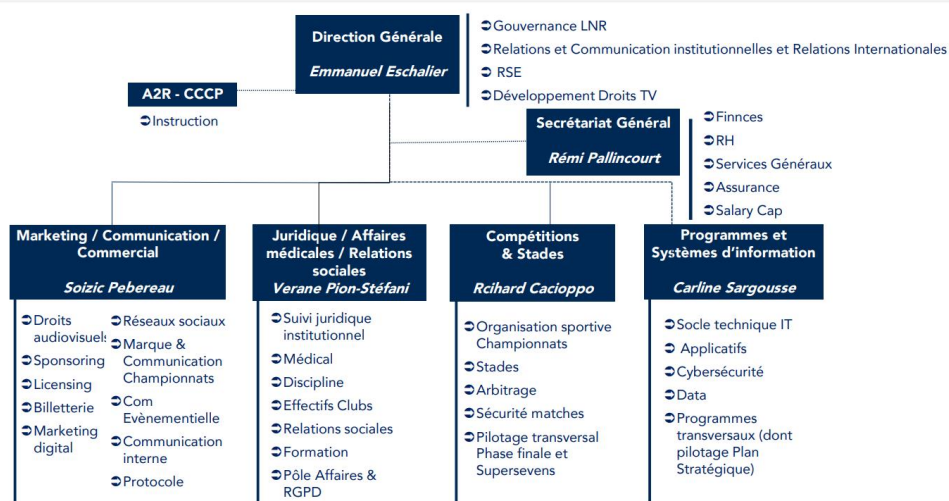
Direction Générale
Emmanuel Eschalier

Gouvernance LNR
Relations et Communication institutionnelles et Relations Internationales
RSE
Développement Droits TV

A2R - CCCP
Instruction

Secrétariat Général
Rémi Pallincourt

Finnces
RH
Services Généraux
Assurance
Salary Cap

Marketing / Communication / Commercial
Soizic Pebereau

Droits audiovisuels
Sponsoring
Licensing
Billetterie
Marketing digital

Réseaux sociaux
Marque & Communication Championnats
Com Evènementielle
Communication interne
Protocole

Juridique / Affaires médicales / Relations sociales
Verane Pion-Stéfani

Suivi juridique institutionnel
Médical
Discipline
Effectifs Clubs
Relations sociales
Formation
Pôle Affaires & RGPD

Compétitions & Stades
Rcihard Cacioppo

Organisation sportive Championnats
Stades
Arbitrage
Sécurité matches
Pilotage transversal Phase finale et Supersevens

Programmes et Systèmes d'information
Carline Sargousse

Socle technique IT
Applicatifs
Cybersécurité
Data
Programmes transversaux (dont pilotage Plan Stratégique)